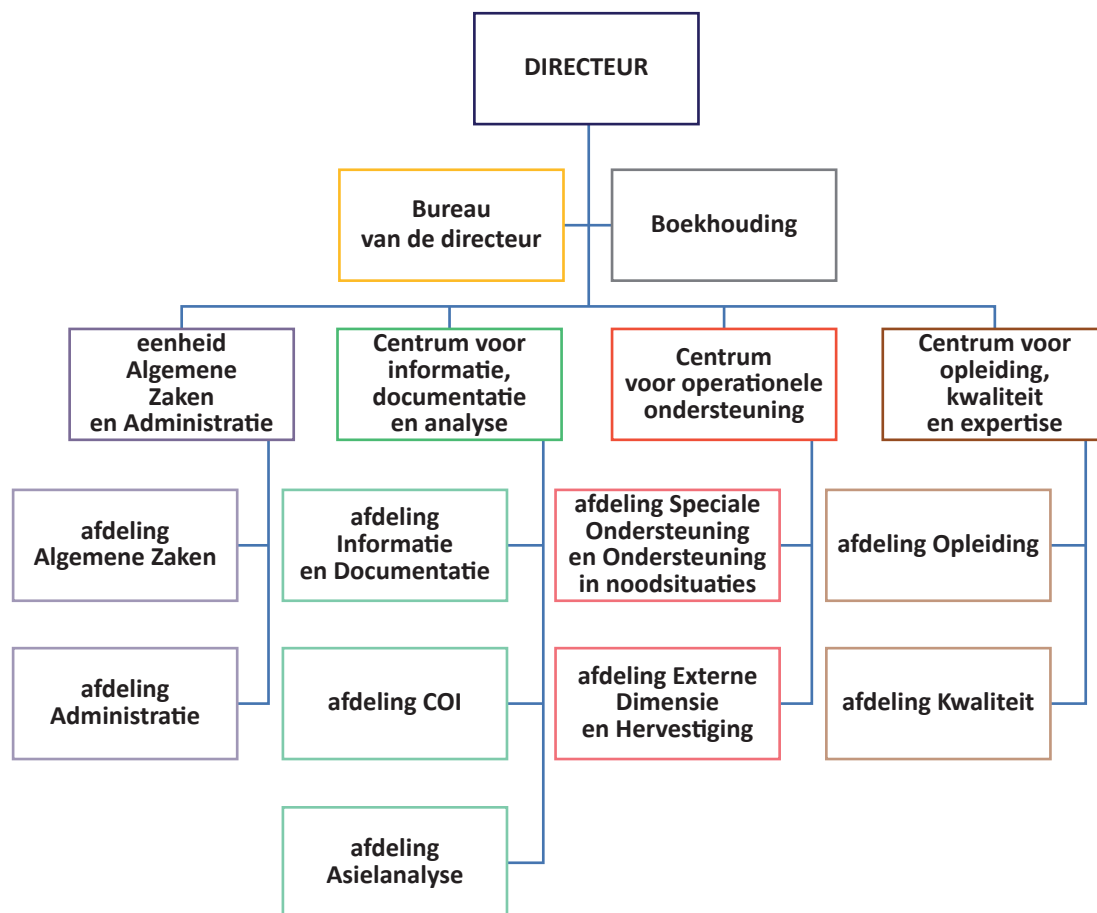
DIRECTEUR

Bureau van de directeur

Boekhouding

eenheid Algemene Zaken en Administratie

Centrum voor informatie, documentatie en analyse

Centrum voor operationele ondersteuning

Centrum voor opleiding, kwaliteit en expertise

afdeling Algemene Zaken

afdeling Administratie

afdeling Informatie en Documentatie

afdeling COI

afdeling Asielanalyse

afdeling Speciale Ondersteuning en Ondersteuning in noodsituaties

afdeling Externe Dimensie en Hervestiging

afdeling Opleiding

afdeling Kwaliteit